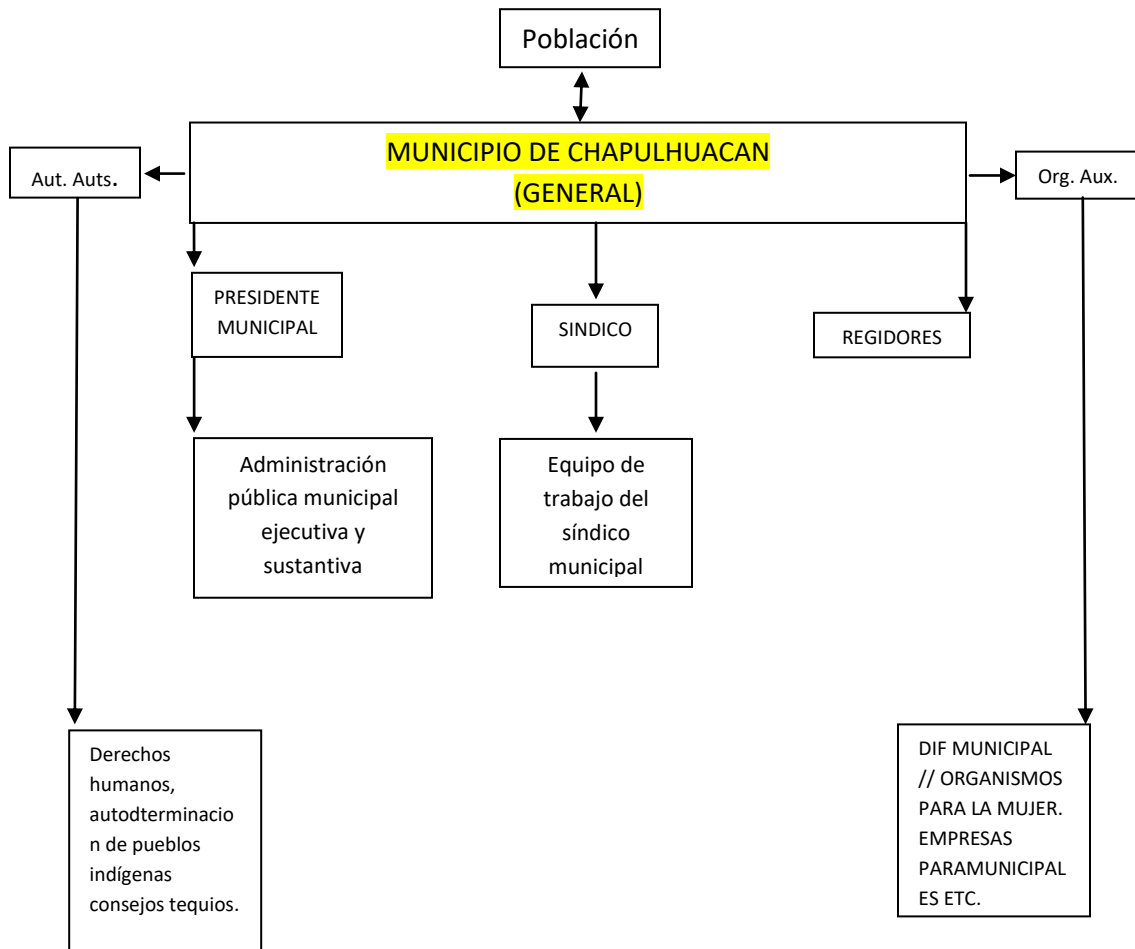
Población

MUNICIPIO DE CHAPULHUACAN
(GENERAL)

Aut. Auts.

Org. Aux.

PRESIDENTE MUNICIPAL

SINDICO

REGIDORES

Administración pública municipal ejecutiva y sustantiva

Equipo de trabajo del síndico municipal

Derechos humanos, autodterminacion de pueblos indígenas consejos tequios.

DIF MUNICIPAL // ORGANISMOS PARA LA MUJER. EMPRESAS PARAMUNICIPALES ETC.